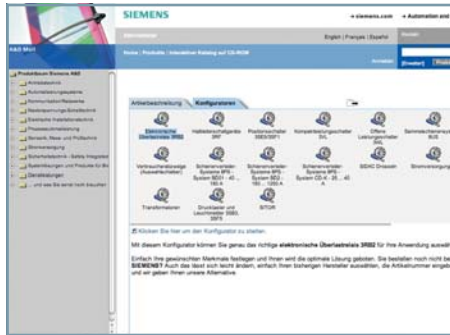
SIEMENS

+ siemens.com + Automation and

Internationaal

English | Français | Español

A&D Mall

Home | Produkte | Interaktiver Katalog auf CD-ROM

Kontakt

[Erweitert]

Produktbaum Siemens A&D

Antriebstechnik

Automatisierungssysteme

Kommunikation/Netzwerke

Niederspannungs-Schalttechnik

Elektrische Installationstechnik

Prozessautomatisierung

Sensorik, Mess- und Prüftechnik

Stromversorgung

Sicherheitstechnik - Safety Integrated

Systemlösungen und Produkte für Br

Dienstleistungen

... und was Sie sonst noch brauchen

Anleitbeschreibung

Konfiguratoren

Elektronische Überlastrelais 3RB2

Hilfsstromschaltgeräte 3RF

Positionsschalter 3SE5/3SF1

Kompaktleistungsschalter 3VL

Offene Leistungsschalter 3WL

Sammelschienensystem 8US

Verbraucherabzweige (Auswahlhelfer)

Schienenverteiler-Systeme 8PS - System BD01 - 40 ... 160 A

Schienenverteiler-Systeme 8PS - System BD2 - 160 ... 1250 A

Schienenverteiler-Systeme 8PS - System CD-K - 25 ... 40 A

SIDAC Drosseln

Stromversorgung

Transformatoren

Drucktaster und Leuchtmelder 3SB3, 3SF5

SITOR

Klicken Sie hier um den Konfigurator zu starten.

Mit diesem Konfigurator können Sie genau das richtige elektronische Überlastrelais 3RB2 für Ihre Anwendung auswähl

Einfach Ihre gewünschten Merkmale festlegen und Ihnen wird die optimale Lösung geboten. Sie bestellen noch nicht be SIEMENS? Auch das lässt sich leicht ändern, einfach Ihren bisherigen Hersteller auswählen, die Artikelnummer eingeb und wir geben Ihnen unsere Alternative.